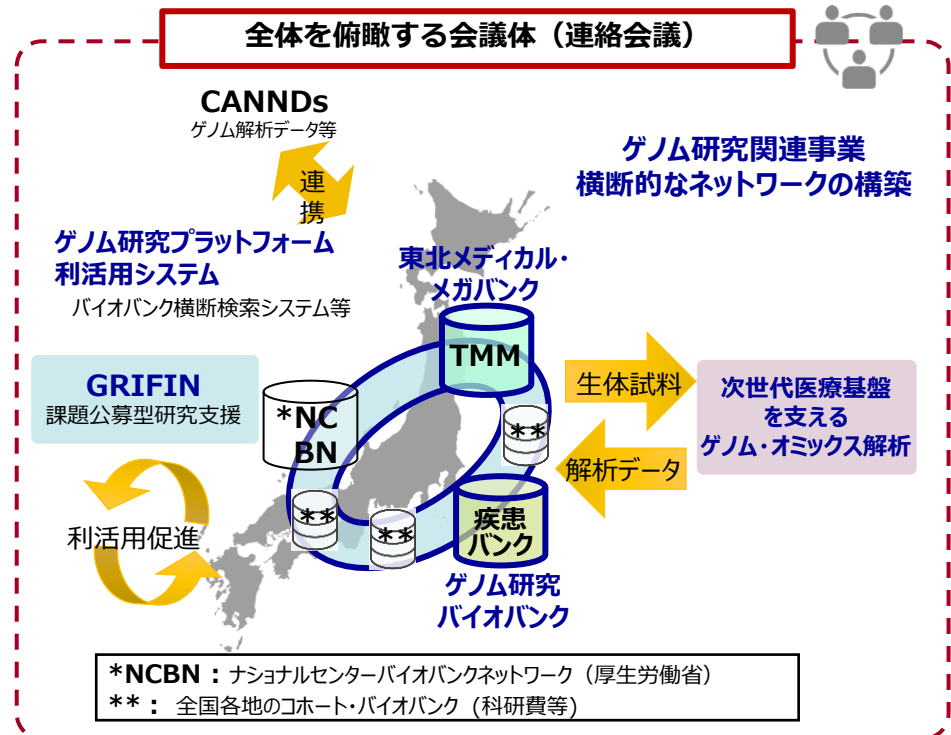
全体を俯瞰する会議体（連絡会議）

CANNDs
ゲノム解析データ等

連携

ゲノム研究プラットフォーム利活用システム
バイオバンク横断検索システム等

ゲノム研究関連事業
横断的なネットワークの構築

GRIFIN
課題公募型研究支援

利活用促進

東北メディカル・メガバンク

TMM

*NC BN

**

**

**

疾患バンク

ゲノム研究バイオバンク

生体試料

解析データ

次世代医療基盤を支えるゲノム・オミックス解析

*NCBN：ナショナルセンターバイオバンクネットワーク（厚生労働省）
**：全国各地のコホート・バイオバンク（科研費等）